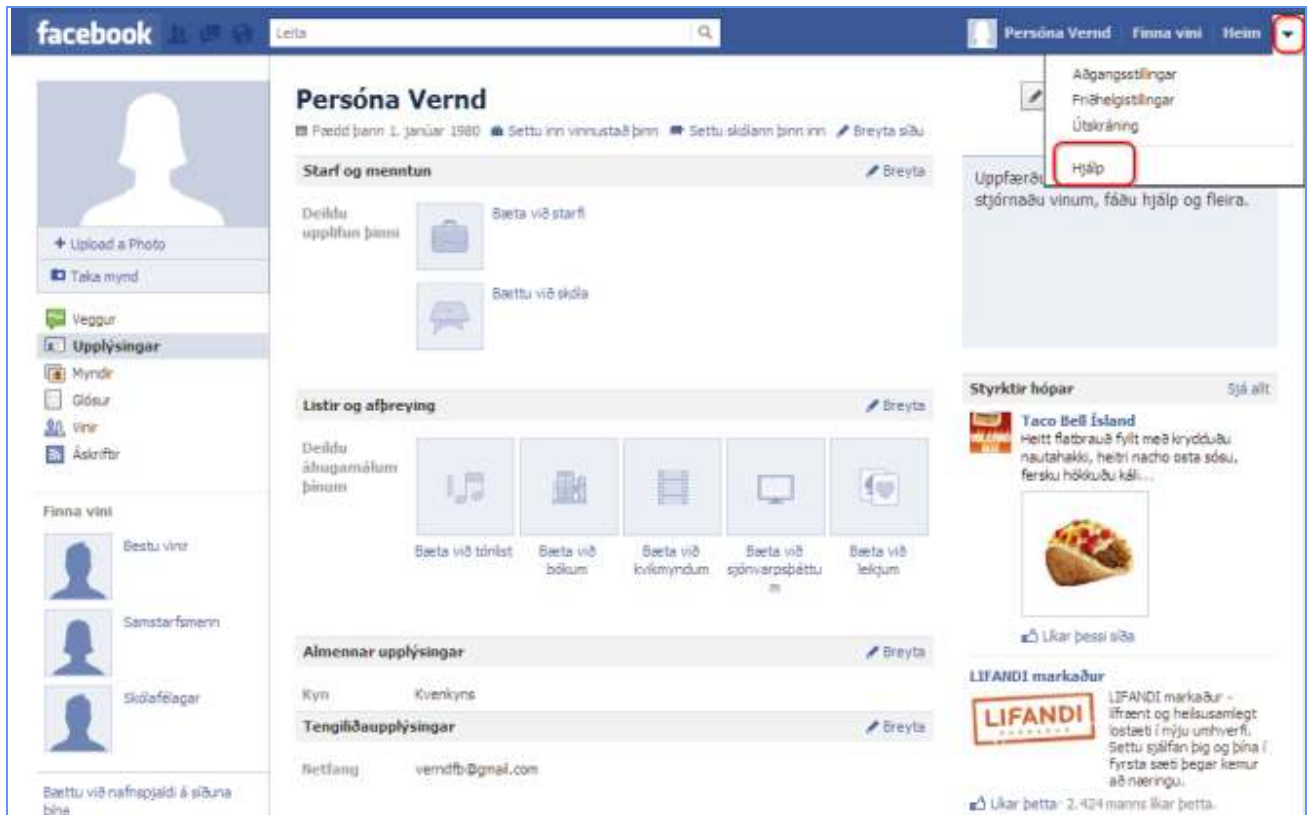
facebook

Leita

Persóna Vernd Finna vini Heim

Aðgangsstillingar
Friðhelgistillingar
Útskráning

Hjálp

+ Upload a Photo
Taka mynd

Veggur
Upplýsingar
Myndir
Glósur
Vinir
Áskriftir

Finna vini

Bestu vinir

Samstarfsmenn

Skólafélagar

Bættu við nafnspjaldi á síðuna þína

Persóna Vernd

Fædd þann 1. janúar 1980 Settu inn vinnustað þinn Settu skólann þinn inn Breyta síðu

Starf og menntun Breyta

Deildu upplifun þinni

Bæta við starfi

Bættu við skóla

Listir og afþreying Breyta

Deildu áhugamálum þínum

Bæta við tónlist
Bæta við bókum
Bæta við kvikmyndum
Bæta við sjónvarpsþáttum
Bæta við leikjum

Almennar upplýsingar Breyta

Kyn Kvenkyns

Tengiliðaupplýsingar Breyta

Netfang verndfb@gmail.com

Uppfærð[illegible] stjórnaðu vinum, fáðu hjálp og fleira.

Styrktir hópar Sjá allt

Taco Bell Ísland
Heitt flatbrauð fyllt með krydduðu nautahakki, heitri nacho osta sósu, fersku hökkuðu káli...

Líkar þessi síða

LIFANDI markaður

LIFANDI

LIFANDI markaður - lífrænt og heilsusamlegt lostæti í nýju umhverfi. Settu sjálfan þig og þína í fyrsta sæti þegar kemur að næringu.

Líkar þetta · 2.424 manns líkar þetta.